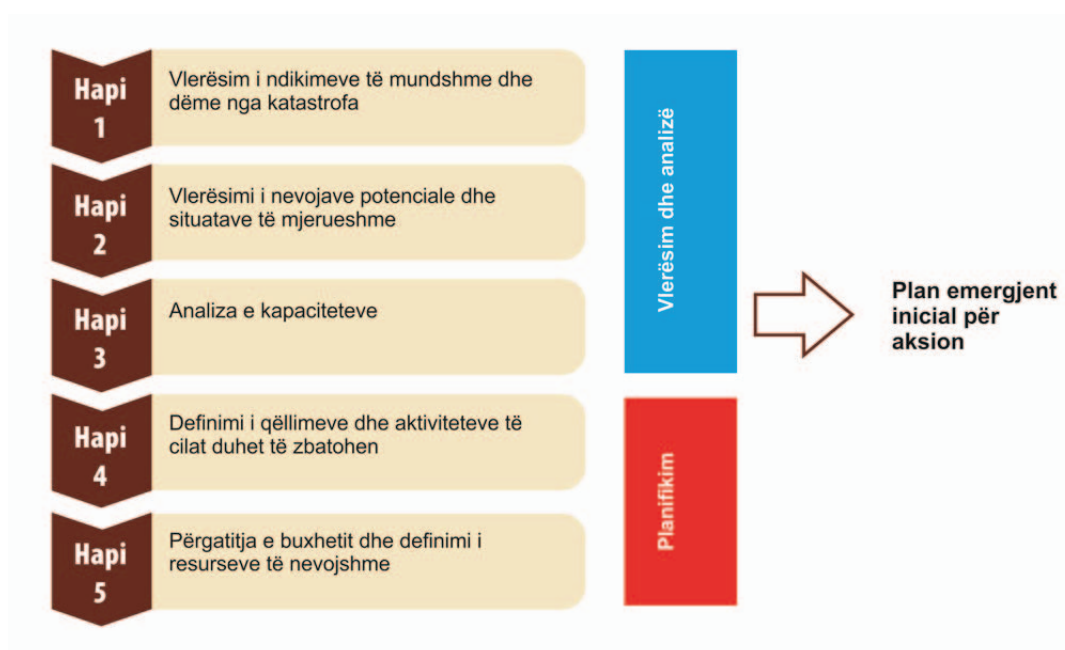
Hapi 1
Vlerësim i ndikimeve të mundshme dhe dëme nga katastrofa

Hapi 2
Vlerësimi i nevojave potenciale dhe situatave të mjerueshme

Hapi 3
Analiza e kapaciteteve

Hapi 4
Definimi i qëllimeve dhe aktiviteteve të cilat duhet të zbatohen

Hapi 5
Përgatitja e buxhetit dhe definimi i resurseve të nevojshme

Vlerësim dhe analizë

Planifikim

Plan emergjent inicial për aksion